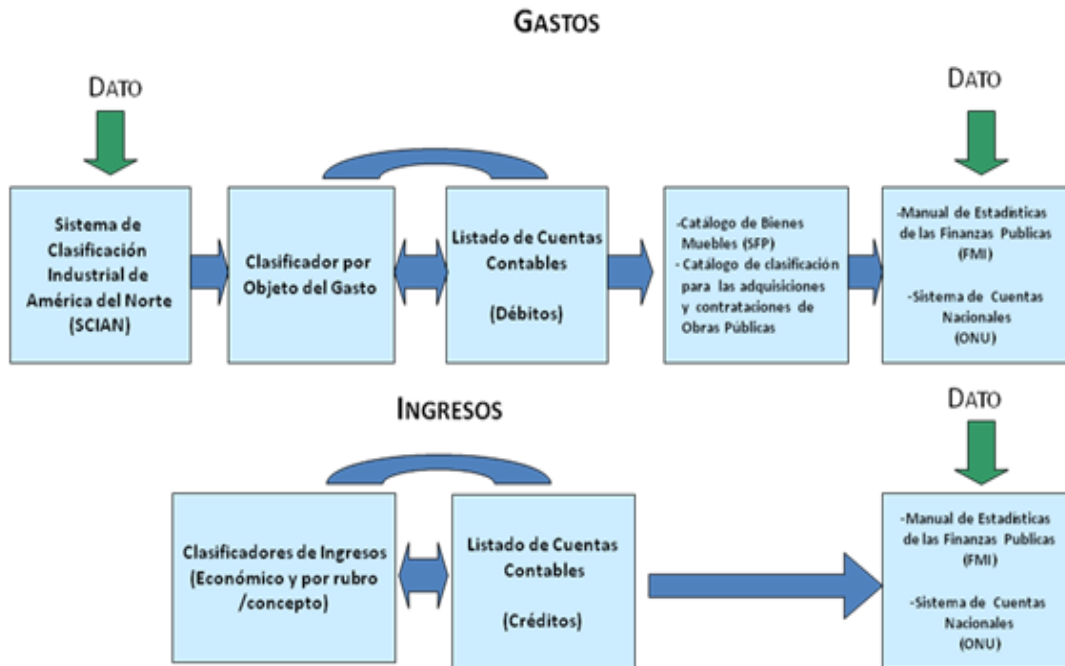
GASTOS

DATO

DATO

Sistema de Clasificación Industrial de América del Norte (SCIAN)

Clasificador por Objeto del Gasto

Listado de Cuentas Contables

(Débitos)

-Catálogo de Bienes Muebles (SFP)
- Catálogo de clasificación para las adquisiciones y contrataciones de Obras Públicas

-Manual de Estadísticas de las Finanzas Publicas (FMI)

-Sistema de Cuentas Nacionales (ONU)

INGRESOS

DATO

Clasificadores de Ingresos (Económico y por rubro /concepto)

Listado de Cuentas Contables

(Créditos)

-Manual de Estadísticas de las Finanzas Publicas (FMI)

-Sistema de Cuentas Nacionales (ONU)